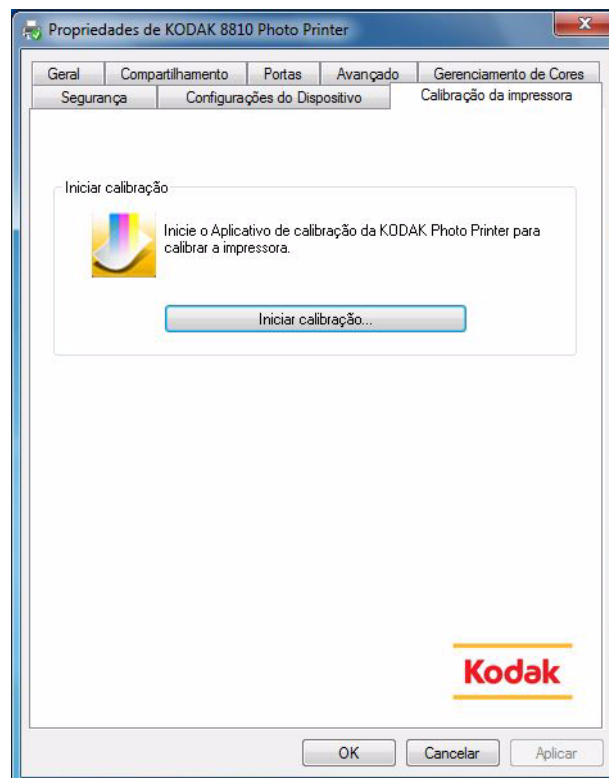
Propriedades de KODAK 8810 Photo Printer

Geral | Compartilhamento | Portas | Avançado | Gerenciamento de Cores
Segurança | Configurações do Dispositivo | Calibração da impressora

Iniciar calibração

Inicie o Aplicativo de calibração da KODAK Photo Printer para calibrar a impressora.

Iniciar calibração...

Kodak

OK | Cancelar | Aplicar